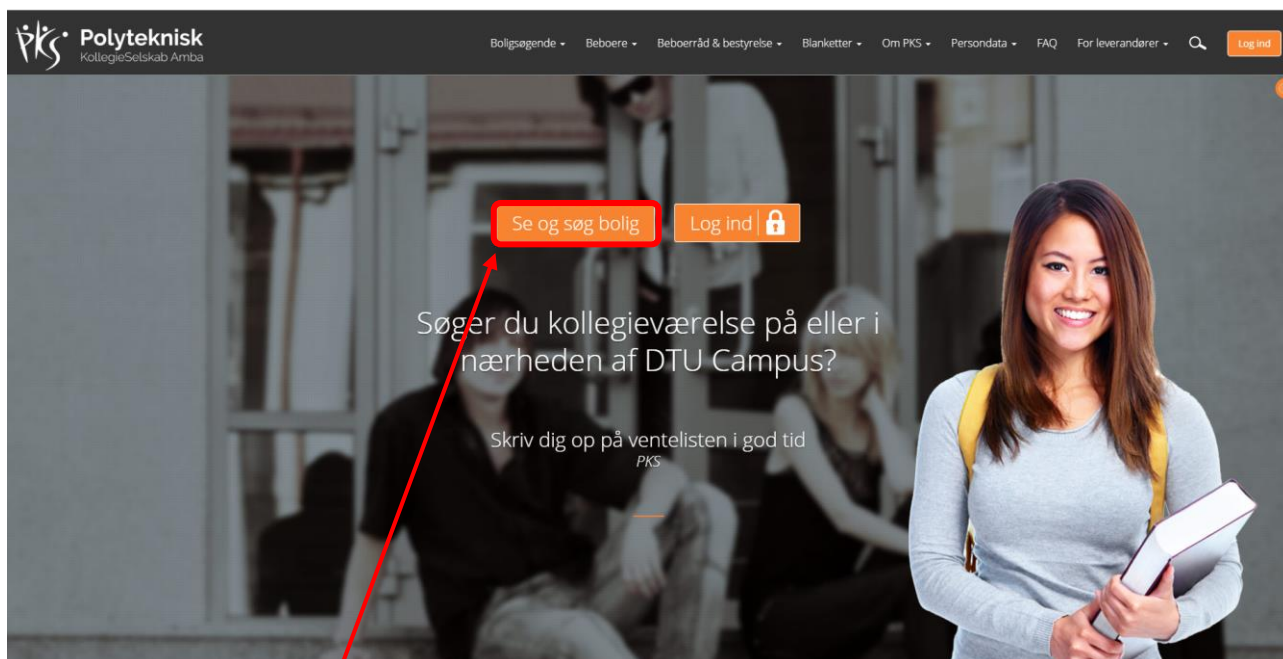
PKS Polyteknisk KollegieSelskab Amba

Boligsøgende ▾ Beboere ▾ Beboerråd & bestyrelse ▾ Blanketter ▾ Om PKS ▾ Persondata ▾ FAQ For leverandører ▾ Log ind

Se og søg bolig

Log ind

Søger du kollegieværelse på eller i nærheden af DTU Campus?

Skriv dig op på ventelisten i god tid

PKS